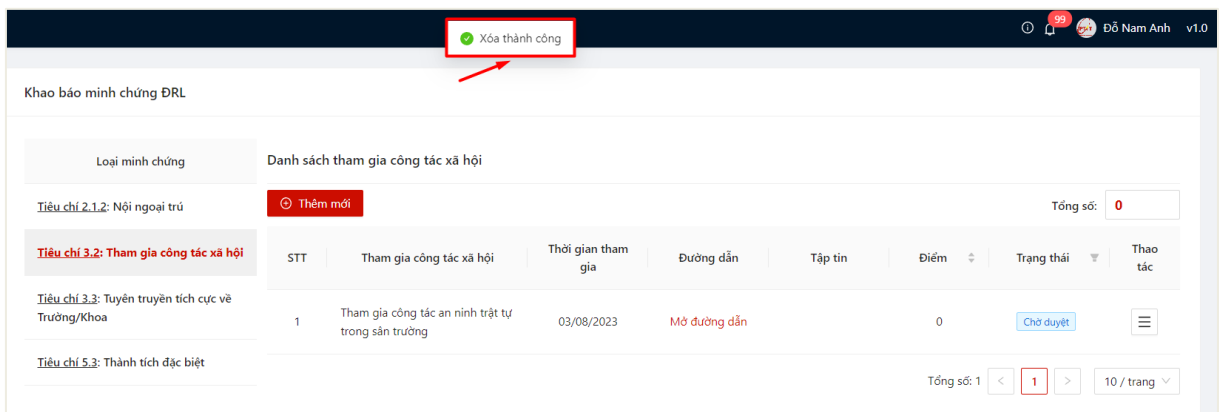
Xóa thành công

99 Đỗ Nam Anh v1.0

Khao báo minh chứng ĐRL

Loại minh chứng

Tiêu chí 2.1.2: Nội ngoại trú

Tiêu chí 3.2: Tham gia công tác xã hội

Tiêu chí 3.3: Tuyên truyền tích cực về Trường/Khoa

Tiêu chí 5.3: Thành tích đặc biệt

Danh sách tham gia công tác xã hội

Thêm mới

Tổng số: 0

| STT | Tham gia công tác xã hội | Thời gian tham gia | Đường dẫn | Tập tin | Điểm | Trạng thái | Thao tác |
|---|---|---|---|---|---|---|---|
| 1 | Tham gia công tác an ninh trật tự trong sân trường | 03/08/2023 | Mở đường dẫn | | 0 | Chờ duyệt | |

Tổng số: 1 < 1 > 10 / trang